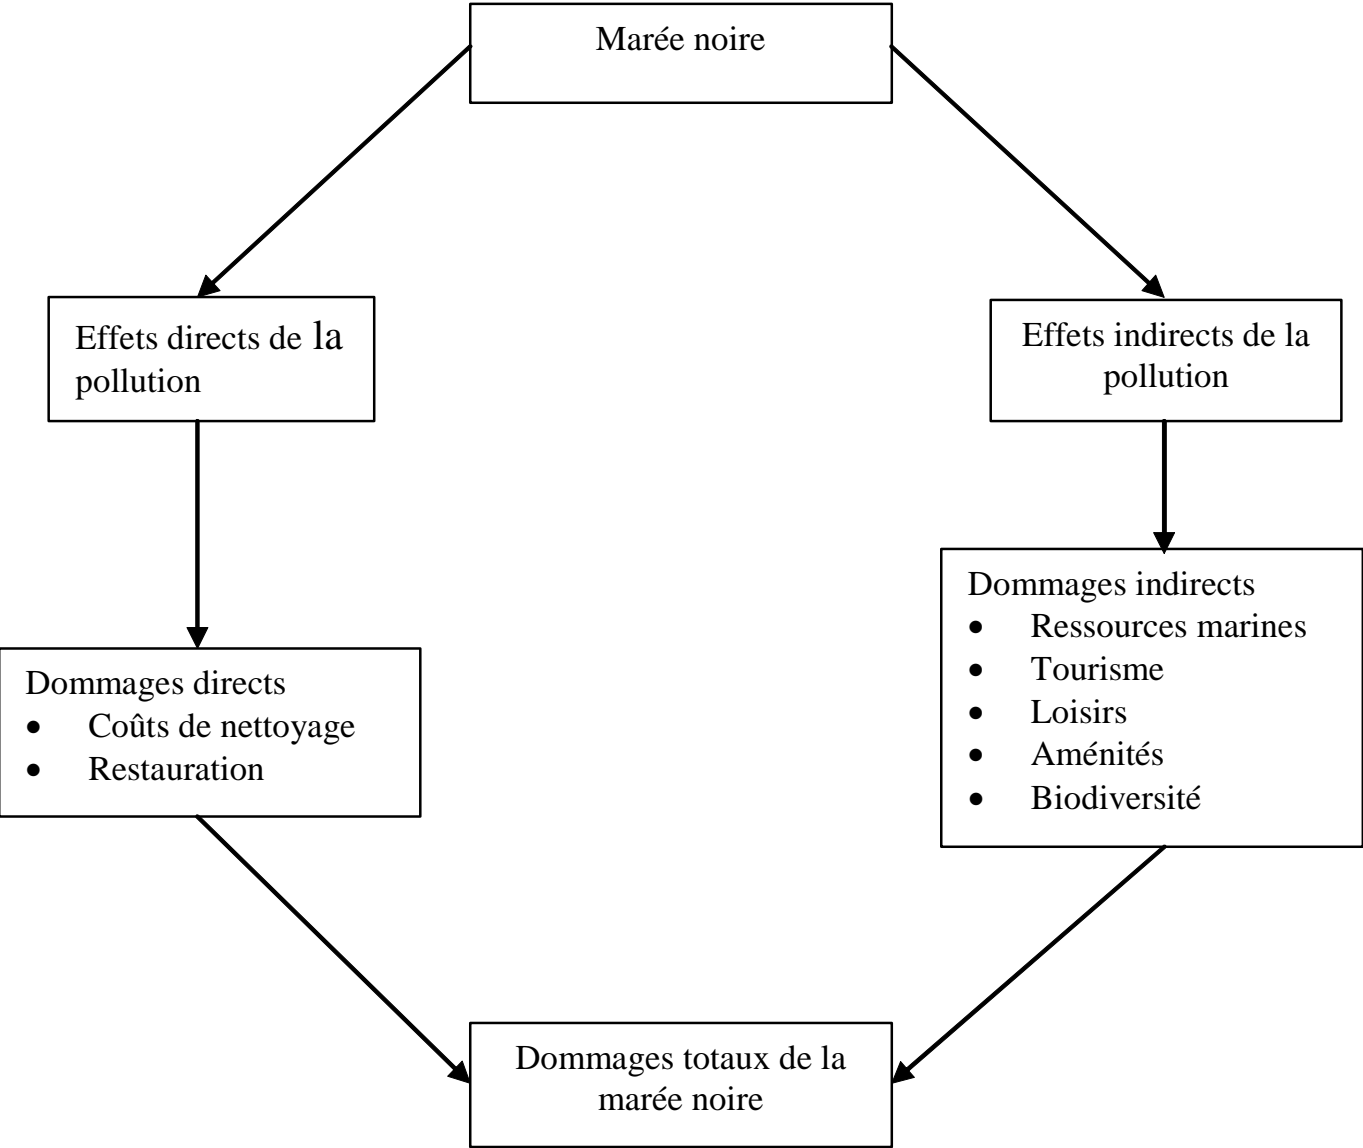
Marée noire

Effets directs de la pollution

Effets indirects de la pollution

Dommages directs
- Coûts de nettoyage
- Restauration

Dommages indirects
- Ressources marines
- Tourisme
- Loisirs
- Aménités
- Biodiversité

Dommages totaux de la marée noire